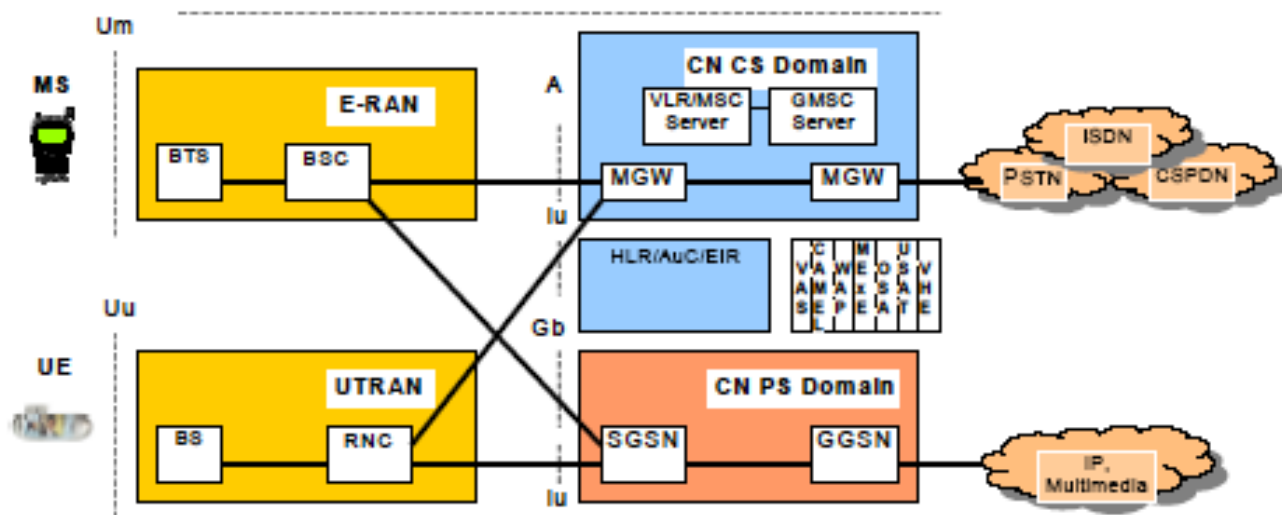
Um

MS

E-RAN

BTS

BSC

A

CN CS Domain

VLR/MSC Server

GMSC Server

MGW

MGW

ISDN

PSTN

CSPDN

Iu

HLR/AuC/EIR

VAS

CAMEL

WAP

MExE

OSA

USAT

VHE

Uu

Gb

UE

UTRAN

BS

RNC

CN PS Domain

SGSN

GGSN

IP, Multimedia

Iu